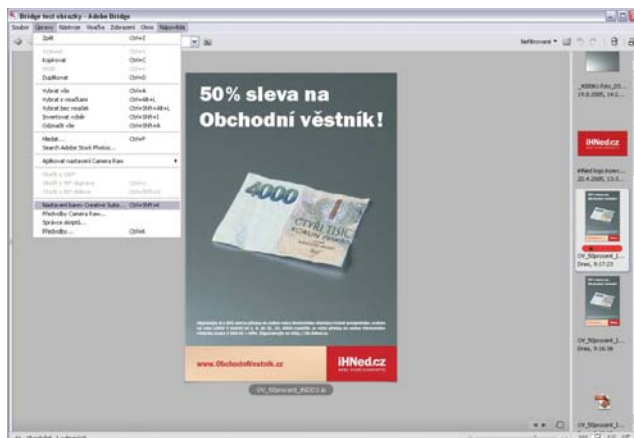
Bridge test obrázky - Adobe Bridge

Soubor Úpravy Nástroje Značka Zobrazení Okno Nápověda

Zpět Ctrl+Z
Vyjmout Ctrl+X
Kopírovat Ctrl+C
Vložit Ctrl+V
Duplikovat Ctrl+D

Vybrat vše Ctrl+A
Vybrat s visačkami Ctrl+Alt+L
Vybrat bez visaček Ctrl+Shift+Alt+L
Invertovat výběr Ctrl+Shift+I
Odznačit vše Ctrl+Shift+A

Hledat... Ctrl+F
Search Adobe Stock Photos...

Aplikovat nastavení Camera Raw

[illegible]
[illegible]
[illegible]

Nastavení barev Creative Suite... Ctrl+Shift+K
Předvolby Camera Raw...
Správce skriptů...
Předvolby... Ctrl+K

Netříděno

50% sleva na Obchodní věstník!

4000

ČTYŘI TISÍC KORUN ČESKÝCH

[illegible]

www.ObchodniVestnik.cz

iHNed.cz

OV_50procent_INDD3.ai

_K000U-Foto_ZO... 19.8.2005, 14:2...

iHNed.cz

iHNed logo inverz... 20.4.2005, 13:3...

OV_50procent_I... Dnes, 9:17:23

OV_50procent_I... Dnes, 9:16:36

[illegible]